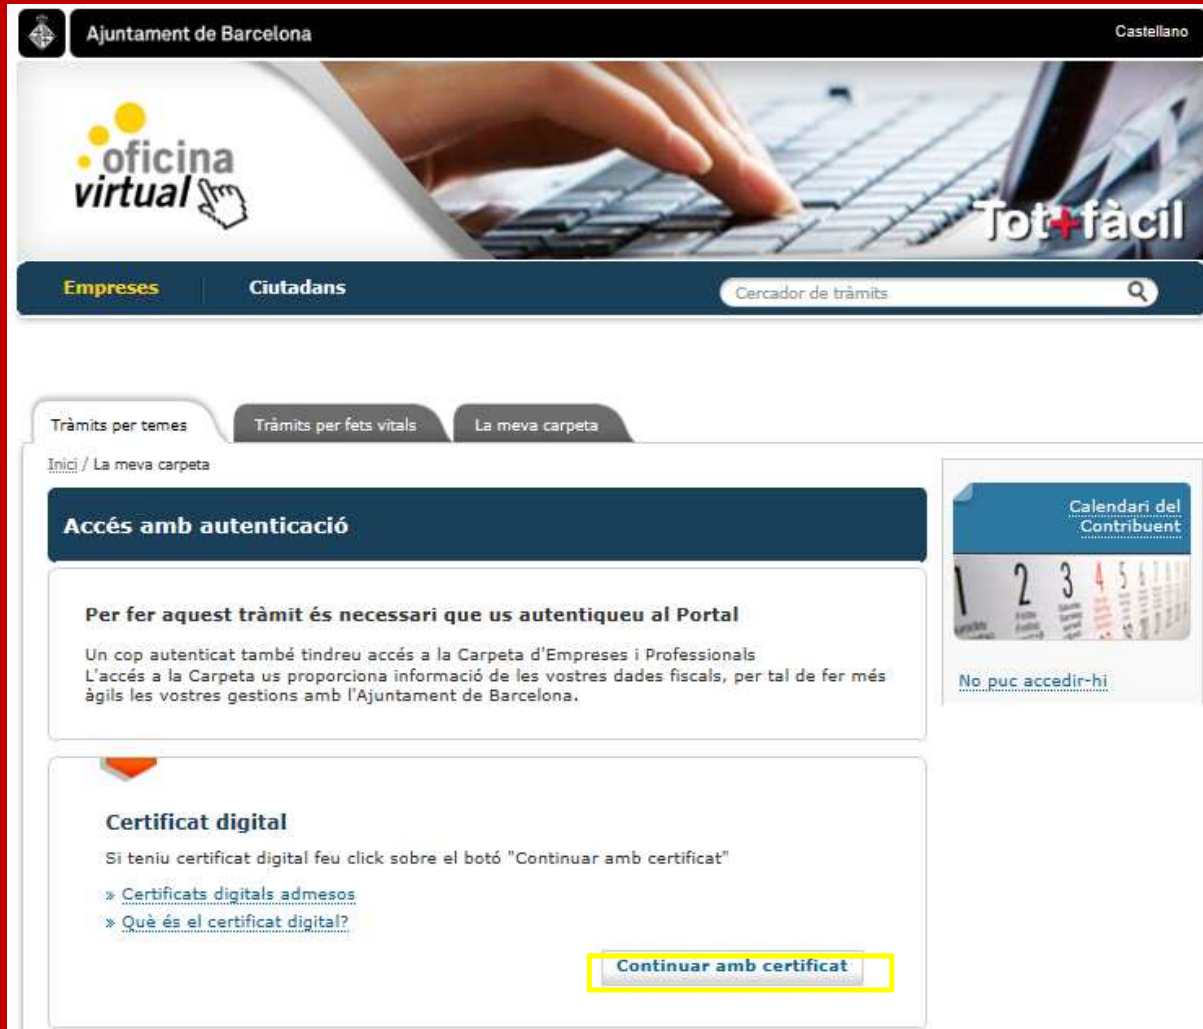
Ajuntament de Barcelona

Castellano

oficina virtual

Tot+fàcil

Empreses

Ciutadans

Cercador de tràmits

Tràmits per temes

Tràmits per fets vitals

La meva carpeta

Inici / La meva carpeta

Accés amb autenticació

Per fer aquest tràmit és necessari que us autentiqueu al Portal

Un cop autenticat també tindreu accés a la Carpeta d'Empreses i Professionals
L'accés a la Carpeta us proporciona informació de les vostres dades fiscals, per tal de fer més àgils les vostres gestions amb l'Ajuntament de Barcelona.

Certificat digital

Si teniu certificat digital feu click sobre el botó "Continuar amb certificat"

» Certificats digitals admesos

» Què és el certificat digital?

Continuar amb certificat

Calendari del Contribuent

1 2 3 4 5

No puc accedir-hi